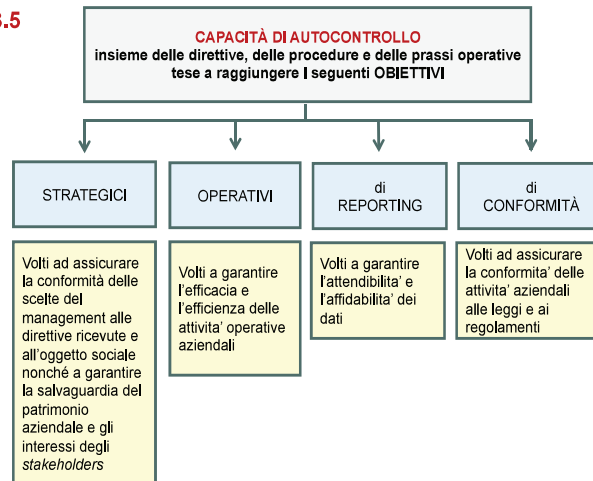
3.5

CAPACITÀ DI AUTOCONTROLLO
insieme delle direttive, delle procedure e delle prassi operative tese a raggiungere i seguenti OBIETTIVI

STRATEGICI

OPERATIVI

di REPORTING

di CONFORMITÀ

Volti ad assicurare la conformità delle scelte del management alle direttive ricevute e all'oggetto sociale nonché a garantire la salvaguardia del patrimonio aziendale e gli interessi degli *stakeholders*

Volti a garantire l'efficacia e l'efficienza delle attività operative aziendali

Volti a garantire l'attendibilita' e l'affidabilita' dei dati

Volti ad assicurare la conformita' delle attivita' aziendali alle leggi e ai regolamenti